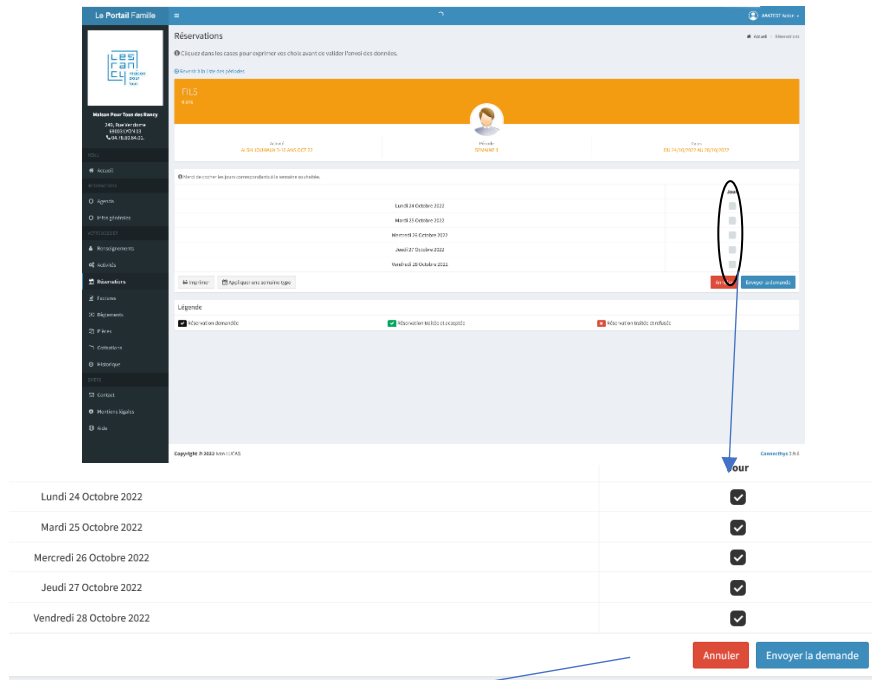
Le Portail Famille

Maison Pour Tous des Rancy
249, Rue Garibaldi
69003 LYON 03
04.78.60.64.01

Accueil
Agenda
Infos générales
Renseignements
Activités
Réservations
Factures
Règlements
Pièces
Historique
Contact
Mentions légales
Aide

Réservations
Cliquez dans les cases pour exprimer vos choix avant de valider l'envoi des données.

Revenir à la liste des périodes

FILS

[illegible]

Merci de cocher les jours correspondants à la semaine souhaitée.

Lundi 24 Octobre 2022
Mardi 25 Octobre 2022
Mercredi 26 Octobre 2022
Jeudi 27 Octobre 2022
Vendredi 28 Octobre 2022

Imprimer
Appliquer une semaine type
Annuler
Envoyer la demande

Légende
Réservation demandée
Réservation traitée et acceptée
Réservation traitée et refusée

Copyright © 2022 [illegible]

Jour

| | Jour |
|---|---|
| Lundi 24 Octobre 2022 | ☑ |
| Mardi 25 Octobre 2022 | ☑ |
| Mercredi 26 Octobre 2022 | ☑ |
| Jeudi 27 Octobre 2022 | ☑ |
| Vendredi 28 Octobre 2022 | ☑ |

Annuler
Envoyer la demande